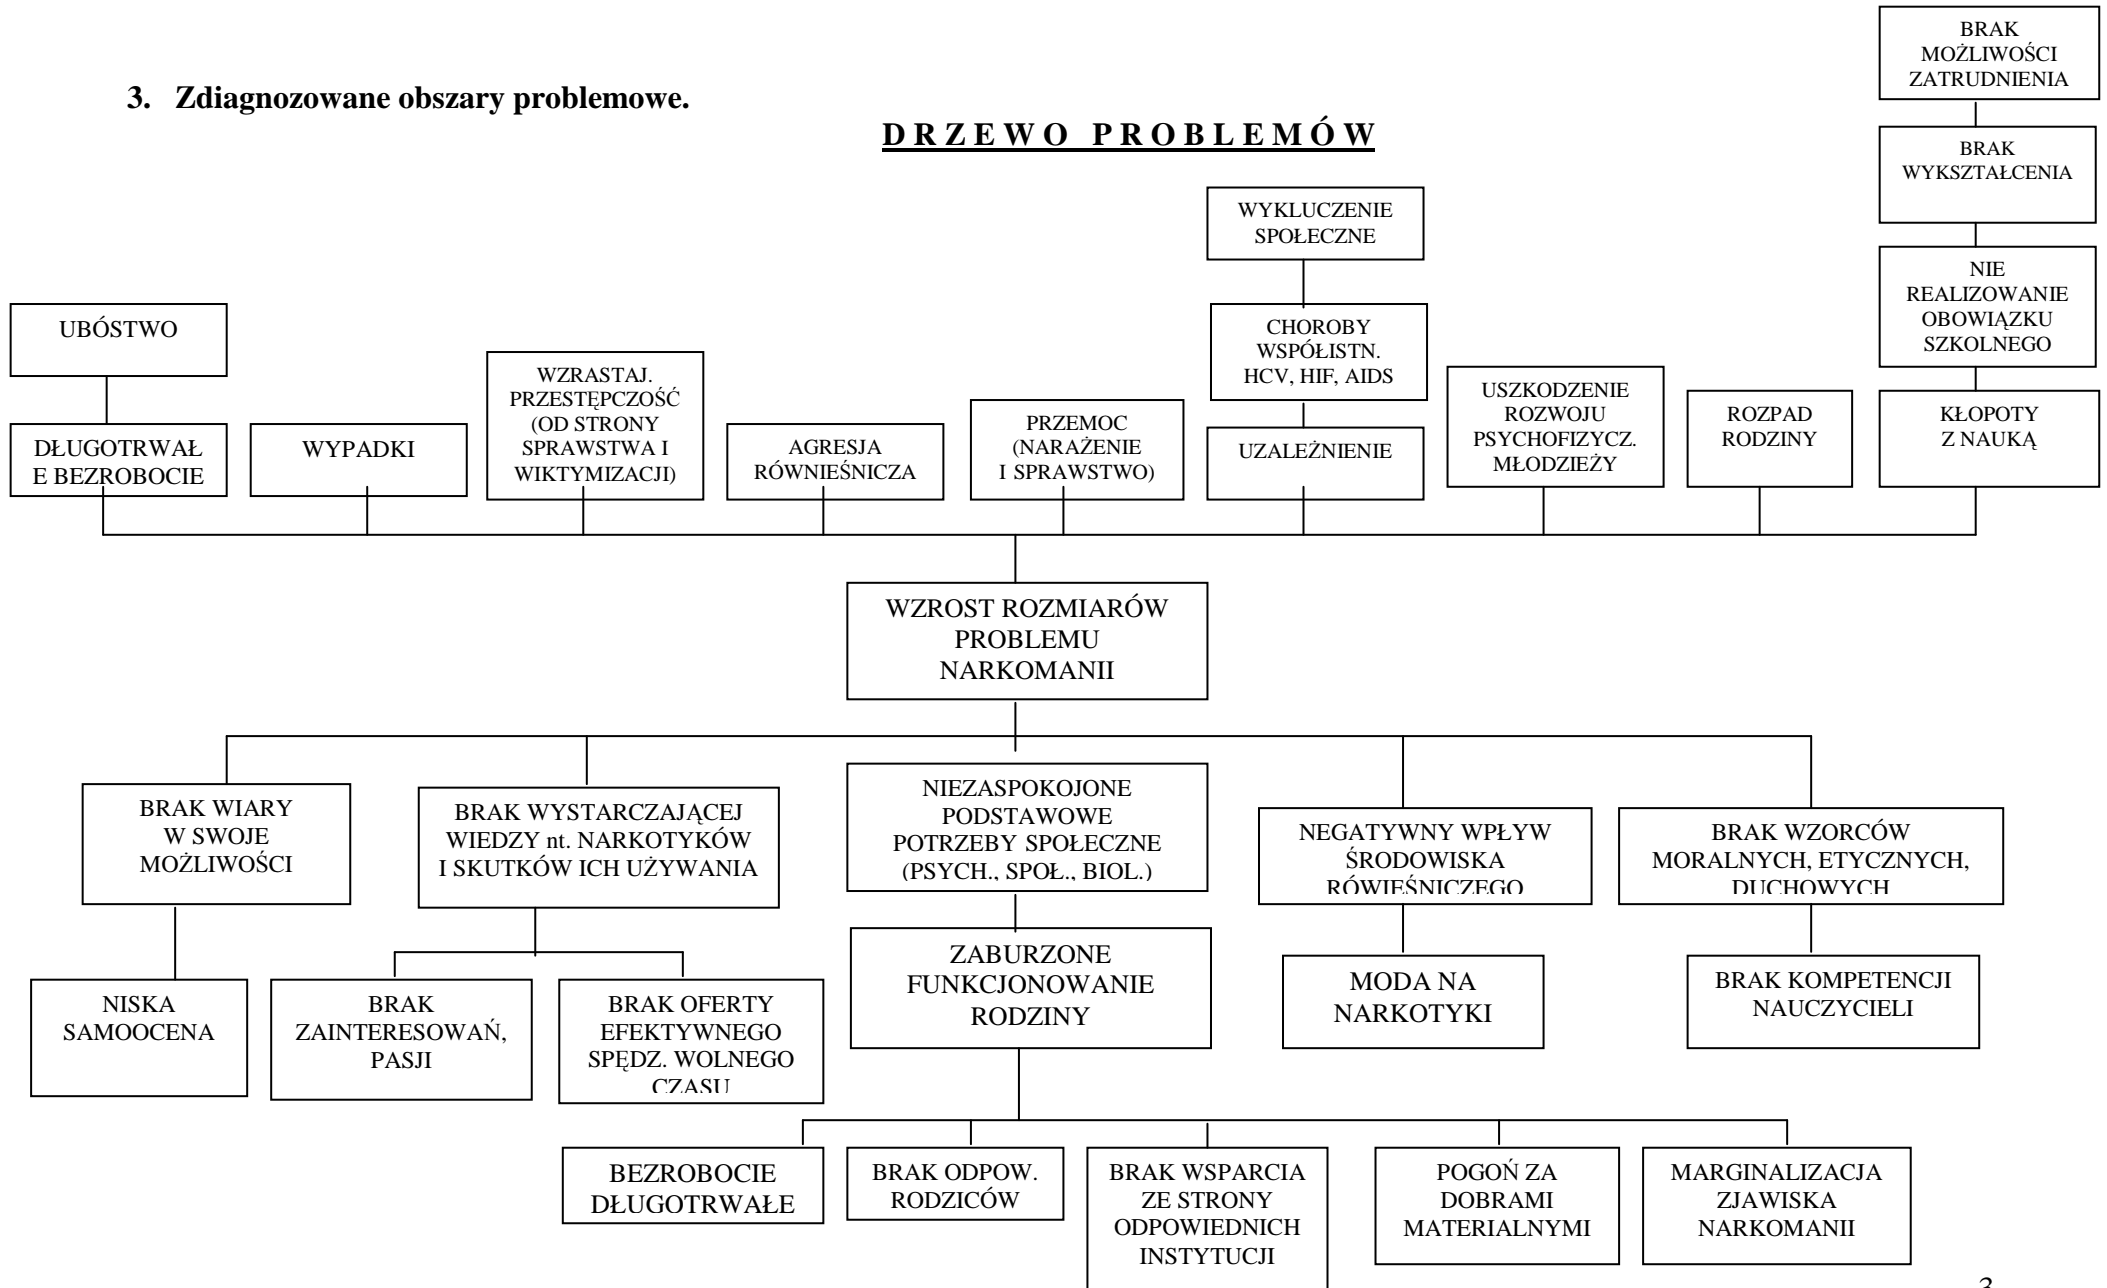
3. Zdiagnozowane obszary problemowe.

DRZEWO PROBLEMÓW

BRAK MOŻLIWOŚCI ZATRUDNIENIA

BRAK WYKSZTAŁCENIA

WYKLUCZENIE SPOŁECZNE

NIE REALIZOWANIE OBOWIĄZKU SZKOLNEGO

UBÓSTWO

CHOROBY WSPÓŁISTN. HCV, HIF, AIDS

WZRASTAJ. PRZESTĘPCZOŚĆ (OD STRONY SPRAWSTWA I WIKTYMIZACJI)

USZKODZENIE ROZWOJU PSYCHOFIZYCZ. MŁODZIEŻY

PRZEMOC (NARAŻENIE I SPRAWSTWO)

ROZPAD RODZINY

KŁOPOTY Z NAUKĄ

DŁUGOTRWAŁE BEZROBOCIE

WYPADKI

AGRESJA RÓWNIEŚNICZA

UZALEŻNIENIE

WZROST ROZMIARÓW PROBLEMU NARKOMANII

NIEZASPOKOJONE PODSTAWOWE POTRZEBY SPOŁECZNE (PSYCH., SPOŁ., BIOL.)

BRAK WIARY W SWOJE MOŻLIWOŚCI

BRAK WYSTARCZAJĄCEJ WIEDZY nt. NARKOTYKÓW I SKUTKÓW ICH UŻYWANIA

NEGATYWNY WPŁYW ŚRODOWISKA RÓWIEŚNICZEGO

BRAK WZORCÓW MORALNYCH, ETYCZNYCH, DUCHOWYCH

ZABURZONE FUNKCJONOWANIE RODZINY

MODA NA NARKOTYKI

BRAK KOMPETENCJI NAUCZYCIELI

NISKA SAMOOCENA

BRAK ZAINTERESOWAŃ, PASJI

BRAK OFERTY EFEKTYWNEGO SPĘDZ. WOLNEGO CZASU

BEZROBOCIE DŁUGOTRWAŁE

BRAK ODPOW. RODZICÓW

BRAK WSPARCIA ZE STRONY ODPOWIEDNICH INSTYTUCJI

POGOŃ ZA DOBRAMI MATERIALNYMI

MARGINALIZACJA ZJAWISKA NARKOMANII

3